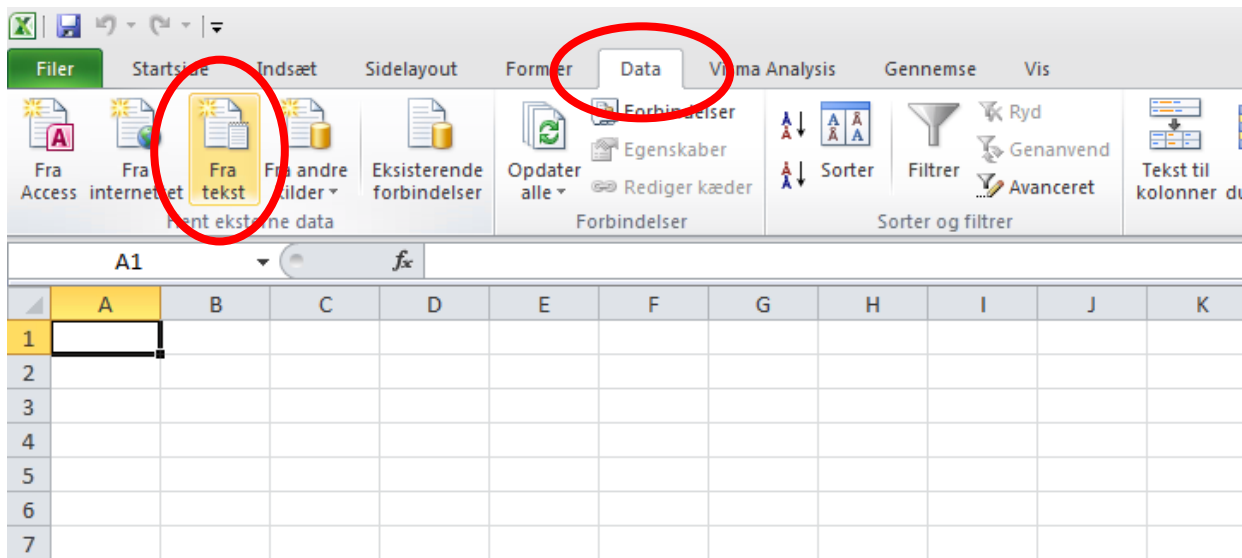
Filer Startside Indsæt Sidelayout Former Data Visma Analysis Gennemse Vis

Fra Access Fra internettet Fra tekst Fra andre kilder Eksisterende forbindelser
Hent eksterne data

Opdater alle Forbindelser Egenskaber Rediger kæder
Forbindelser

Sorter Filtrer Ryd Genanvend Avanceret
Sorter og filtrer

Tekst til kolonner du

A1 $f_x$

| | A | B | C | D | E | F | G | H | I | J | K |
|---|---|---|---|---|---|---|---|---|---|---|---|
| 1 | | | | | | | | | | | |
| 2 | | | | | | | | | | | |
| 3 | | | | | | | | | | | |
| 4 | | | | | | | | | | | |
| 5 | | | | | | | | | | | |
| 6 | | | | | | | | | | | |
| 7 | | | | | | | | | | | |